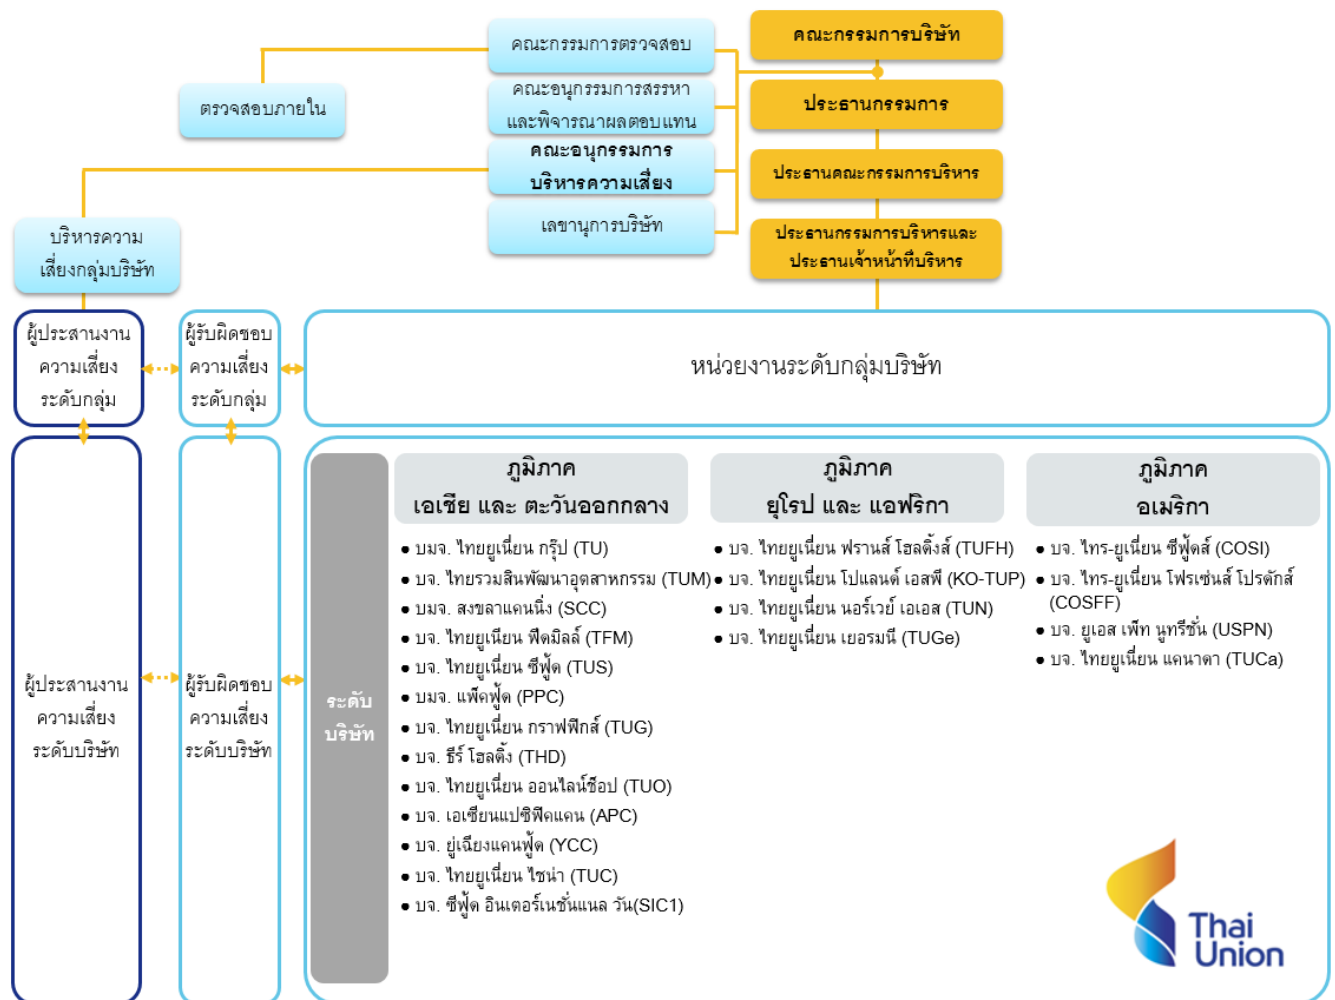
คณะกรรมการบริษัท

ประธานกรรมการ

ประธานคณะกรรมการบริหาร

ประธานกรรมการบริหารและประธานเจ้าหน้าที่บริหาร

คณะกรรมการตรวจสอบ

คณะอนุกรรมการสรรหาและพิจารณาผลตอบแทน

คณะอนุกรรมการบริหารความเสี่ยง

เลขานุการบริษัท

ตรวจสอบภายใน

บริหารความเสี่ยงกลุ่มบริษัท

ผู้ประสานงานความเสี่ยงระดับกลุ่ม

ผู้รับผิดชอบความเสี่ยงระดับกลุ่ม

หน่วยงานระดับกลุ่มบริษัท

ผู้ประสานงานความเสี่ยงระดับบริษัท

ผู้รับผิดชอบความเสี่ยงระดับบริษัท

ระดับบริษัท

ภูมิภาค เอเชีย และ ตะวันออกกลาง

- บมจ. ไทยยูเนี่ยน กรุ๊ป (TU)
- บจ. ไทยรวมสินพัฒนาอุตสาหกรรม (TUM)
- บมจ. สงขลาแคนนิ่ง (SCC)
- บจ. ไทยยูเนียน ฟีดมิลล์ (TFM)
- บจ. ไทยยูเนี่ยน ซีฟู้ด (TUS)
- บมจ. แพ็คฟู้ด (PPC)
- บจ. ไทยยูเนี่ยน กราฟฟิกส์ (TUG)
- บจ. ธีร์ โฮลดิ้ง (THD)
- บจ. ไทยยูเนี่ยน ออนไลน์ช็อป (TUO)
- บจ. เอเชียนแปซิฟิคแคน (APC)
- บจ. ยู่เฉียงแคนฟู้ด (YCC)
- บจ. ไทยยูเนี่ยน ไชน่า (TUC)
- บจ. ซีฟู้ด อินเตอร์เนชั่นแนล วัน(SIC1)

ภูมิภาค ยุโรป และ แอฟริกา

- บจ. ไทยยูเนี่ยน ฟรานส์ โฮลดิ้งส์ (TUFH)
- บจ. ไทยยูเนี่ยน โปแลนด์ เอสพี (KO-TUP)
- บจ. ไทยยูเนี่ยน นอร์เวย์ เอเอส (TUN)
- บจ. ไทยยูเนี่ยน เยอรมนี (TUGe)

ภูมิภาค อเมริกา

- บจ. ไทร-ยูเนี่ยน ซีฟู้ดส์ (COSI)
- บจ. ไทร-ยูเนี่ยน โฟรเซ่นส์ โปรดักส์ (COSFF)
- บจ. ยูเอส เพ็ท นูทรีชั่น (USPN)
- บจ. ไทยยูเนี่ยน แคนาดา (TUCa)

Thai Union